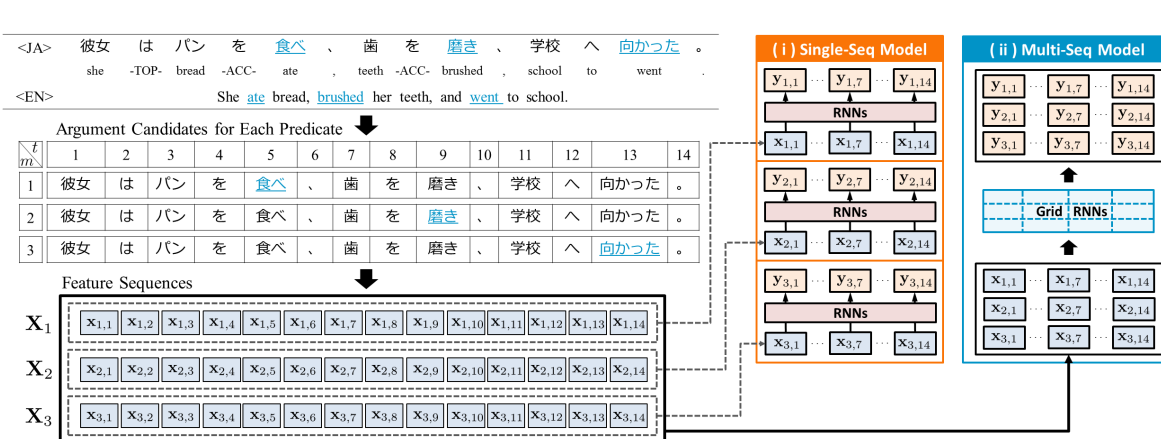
<JA> 彼女 は パン を 食べ 、 歯 を 磨き 、 学校 へ 向かった 。
she -TOP- bread -ACC- ate , teeth -ACC- brushed , school to went .
<EN> She ate bread, brushed her teeth, and went to school.

Argument Candidates for Each Predicate

| $m \backslash t$ | 1 | 2 | 3 | 4 | 5 | 6 | 7 | 8 | 9 | 10 | 11 | 12 | 13 | 14 |
|---|---|---|---|---|---|---|---|---|---|---|---|---|---|---|
| 1 | 彼女 | は | パン | を | 食べ | 、 | 歯 | を | 磨き | 、 | 学校 | へ | 向かった | 。 |
| 2 | 彼女 | は | パン | を | 食べ | 、 | 歯 | を | 磨き | 、 | 学校 | へ | 向かった | 。 |
| 3 | 彼女 | は | パン | を | 食べ | 、 | 歯 | を | 磨き | 、 | 学校 | へ | 向かった | 。 |

Feature Sequences

$\mathbf{X}_1$ $\mathbf{x}_{1,1}$ $\mathbf{x}_{1,2}$ $\mathbf{x}_{1,3}$ $\mathbf{x}_{1,4}$ $\mathbf{x}_{1,5}$ $\mathbf{x}_{1,6}$ $\mathbf{x}_{1,7}$ $\mathbf{x}_{1,8}$ $\mathbf{x}_{1,9}$ $\mathbf{x}_{1,10}$ $\mathbf{x}_{1,11}$ $\mathbf{x}_{1,12}$ $\mathbf{x}_{1,13}$ $\mathbf{x}_{1,14}$

$\mathbf{X}_2$ $\mathbf{x}_{2,1}$ $\mathbf{x}_{2,2}$ $\mathbf{x}_{2,3}$ $\mathbf{x}_{2,4}$ $\mathbf{x}_{2,5}$ $\mathbf{x}_{2,6}$ $\mathbf{x}_{2,7}$ $\mathbf{x}_{2,8}$ $\mathbf{x}_{2,9}$ $\mathbf{x}_{2,10}$ $\mathbf{x}_{2,11}$ $\mathbf{x}_{2,12}$ $\mathbf{x}_{2,13}$ $\mathbf{x}_{2,14}$

$\mathbf{X}_3$ $\mathbf{x}_{3,1}$ $\mathbf{x}_{3,2}$ $\mathbf{x}_{3,3}$ $\mathbf{x}_{3,4}$ $\mathbf{x}_{3,5}$ $\mathbf{x}_{3,6}$ $\mathbf{x}_{3,7}$ $\mathbf{x}_{3,8}$ $\mathbf{x}_{3,9}$ $\mathbf{x}_{3,10}$ $\mathbf{x}_{3,11}$ $\mathbf{x}_{3,12}$ $\mathbf{x}_{3,13}$ $\mathbf{x}_{3,14}$

( i ) Single-Seq Model

$\mathbf{y}_{1,1}$ ··· $\mathbf{y}_{1,7}$ ··· $\mathbf{y}_{1,14}$
RNNs
$\mathbf{x}_{1,1}$ ··· $\mathbf{x}_{1,7}$ ··· $\mathbf{x}_{1,14}$

$\mathbf{y}_{2,1}$ ··· $\mathbf{y}_{2,7}$ ··· $\mathbf{y}_{2,14}$
RNNs
$\mathbf{x}_{2,1}$ ··· $\mathbf{x}_{2,7}$ ··· $\mathbf{x}_{2,14}$

$\mathbf{y}_{3,1}$ ··· $\mathbf{y}_{3,7}$ ··· $\mathbf{y}_{3,14}$
RNNs
$\mathbf{x}_{3,1}$ ··· $\mathbf{x}_{3,7}$ ··· $\mathbf{x}_{3,14}$

( ii ) Multi-Seq Model

$\mathbf{y}_{1,1}$ ··· $\mathbf{y}_{1,7}$ ··· $\mathbf{y}_{1,14}$
$\mathbf{y}_{2,1}$ ··· $\mathbf{y}_{2,7}$ ··· $\mathbf{y}_{2,14}$
$\mathbf{y}_{3,1}$ ··· $\mathbf{y}_{3,7}$ ··· $\mathbf{y}_{3,14}$

Grid RNNs

$\mathbf{x}_{1,1}$ ··· $\mathbf{x}_{1,7}$ ··· $\mathbf{x}_{1,14}$
$\mathbf{x}_{2,1}$ ··· $\mathbf{x}_{2,7}$ ··· $\mathbf{x}_{2,14}$
$\mathbf{x}_{3,1}$ ··· $\mathbf{x}_{3,7}$ ··· $\mathbf{x}_{3,14}$